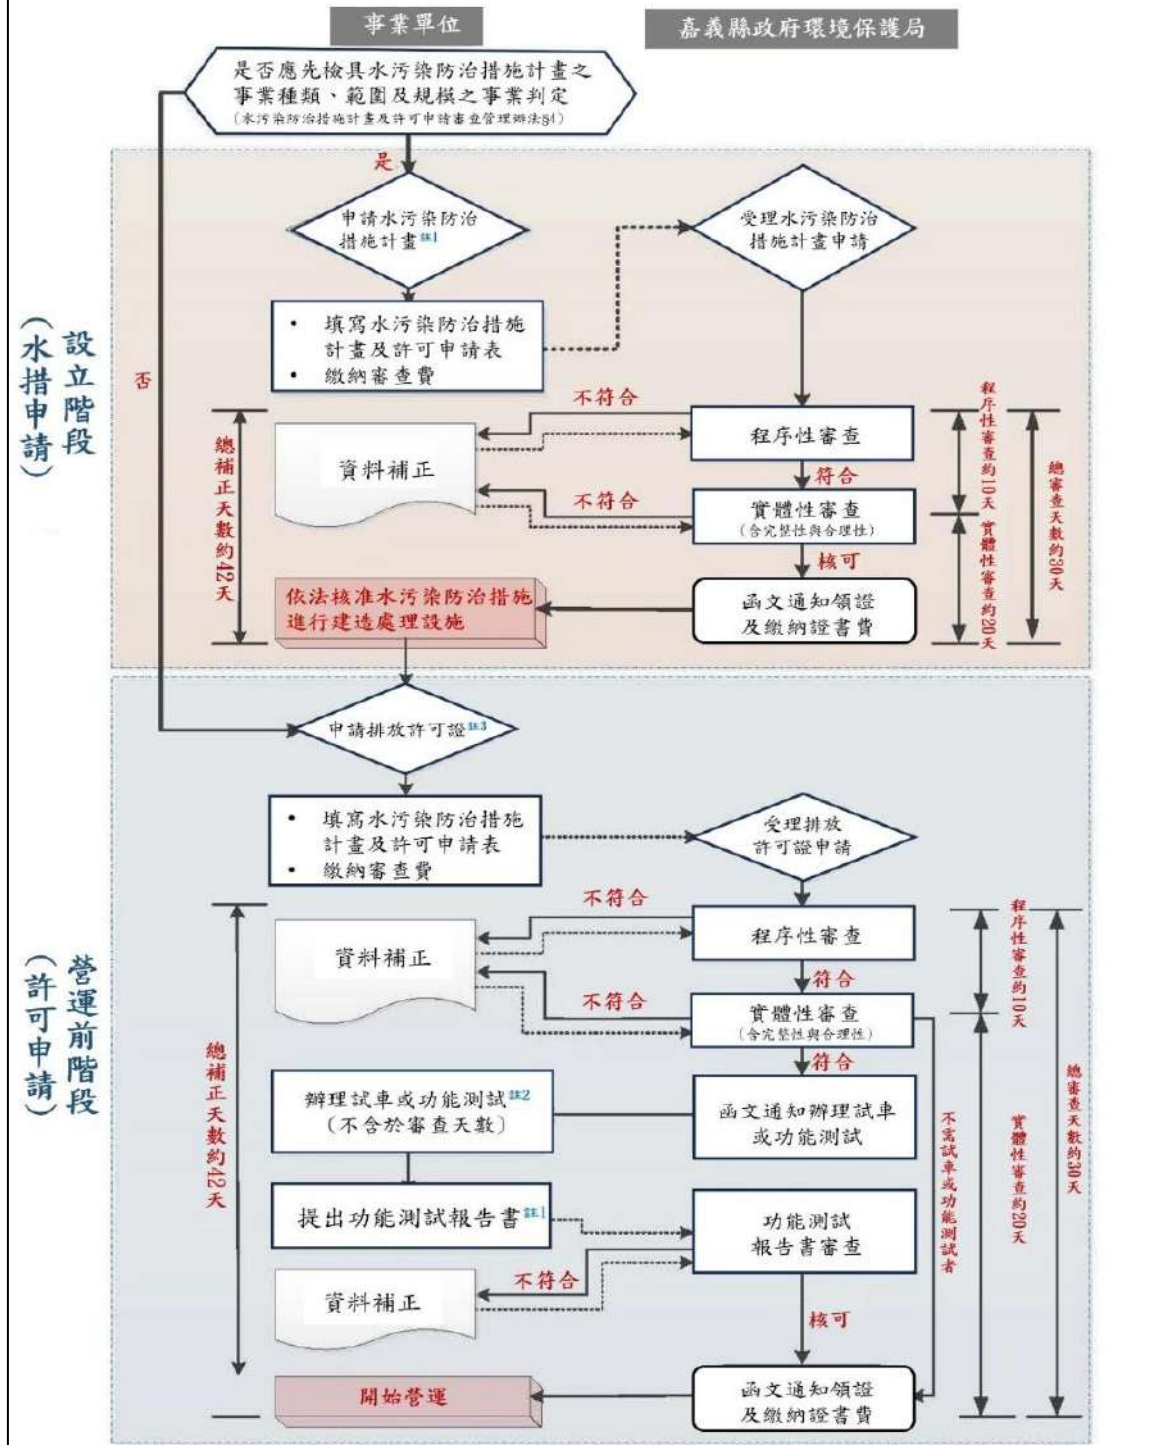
事業單位

嘉義縣政府環境保護局

是否應先檢具水污染防治措施計畫之事業種類、範圍及規模之事業判定
(水污染防治措施計畫及許可申請審查管理辦法§4)

是

否

設立階段
(水措申請)

申請水污染防治措施計畫註1

受理水污染防治措施計畫申請

• 填寫水污染防治措施計畫及許可申請表
• 繳納審查費

不符合

程序性審查

資料補正

符合

不符合

實體性審查
(含完整性與合理性)

核可

總補正天數約42天

程序性審查約10天

實體性審查約20天

總審查天數約30天

依法核准水污染防治措施進行建造處理設施

函文通知領證及繳納證書費

營運前階段
(許可申請)

申請排放許可證註3

• 填寫水污染防治措施計畫及許可申請表
• 繳納審查費

受理排放許可證申請

不符合

程序性審查

資料補正

符合

不符合

實體性審查
(含完整性與合理性)

符合

辦理試車或功能測試註2
(不含於審查天數)

函文通知辦理試車或功能測試

總補正天數約42天

不需試車或功能測試者

程序性審查約10天

實體性審查約20天

總審查天數約30天

提出功能測試報告書註1

功能測試報告書審查

資料補正

不符合

核可

開始營運

函文通知領證及繳納證書費